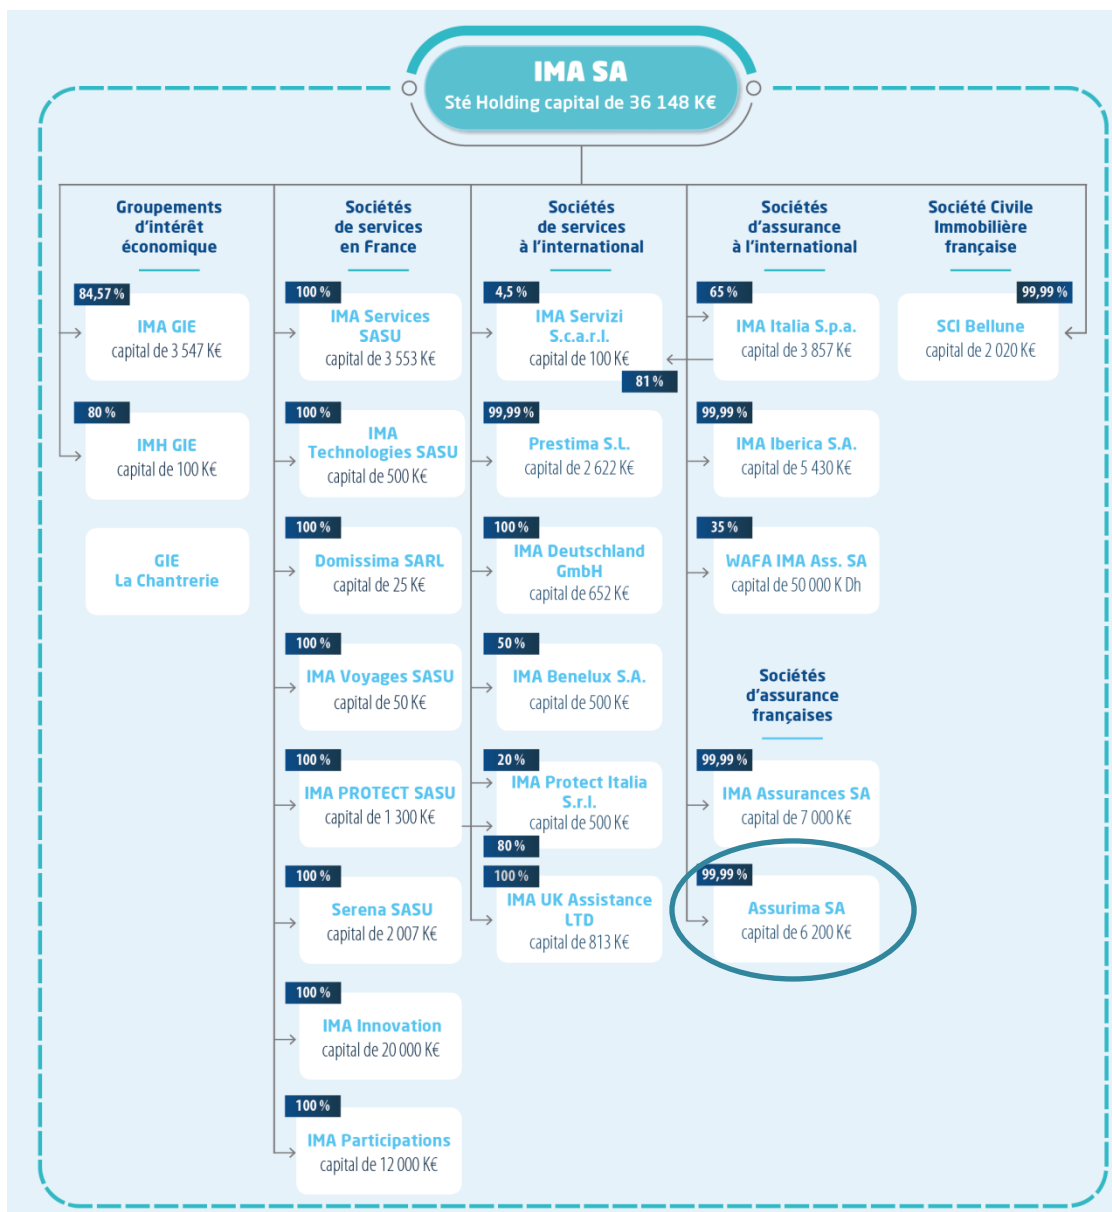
IMA SA
Sté Holding capital de 36 148 K€

Groupements d'intérêt économique

84,57 %
IMA GIE
capital de 3 547 K€

80 %
IMH GIE
capital de 100 K€

GIE
La Chantrerie

Sociétés de services en France

100 %
IMA Services SASU
capital de 3 553 K€

100 %
IMA Technologies SASU
capital de 500 K€

100 %
Domissima SARL
capital de 25 K€

100 %
IMA Voyages SASU
capital de 50 K€

100 %
IMA PROTECT SASU
capital de 1 300 K€

100 %
Serena SASU
capital de 2 007 K€

100 %
IMA Innovation
capital de 20 000 K€

100 %
IMA Participations
capital de 12 000 K€

Sociétés de services à l'international

4,5 %
IMA Servizi S.c.a.r.l.
capital de 100 K€
81 %

99,99 %
Prestima S.L.
capital de 2 622 K€

100 %
IMA Deutschland GmbH
capital de 652 K€

50 %
IMA Benelux S.A.
capital de 500 K€

20 %
IMA Protect Italia S.r.l.
capital de 500 K€
80 %

100 %
IMA UK Assistance LTD
capital de 813 K€

Sociétés d'assurance à l'international

65 %
IMA Italia S.p.a.
capital de 3 857 K€

99,99 %
IMA Iberica S.A.
capital de 5 430 K€

35 %
WAFA IMA Ass. SA
capital de 50 000 K Dh

Sociétés d'assurance françaises

99,99 %
IMA Assurances SA
capital de 7 000 K€

99,99 %
Assurima SA
capital de 6 200 K€

Société Civile Immobilière française

99,99 %
SCI Bellune
capital de 2 020 K€